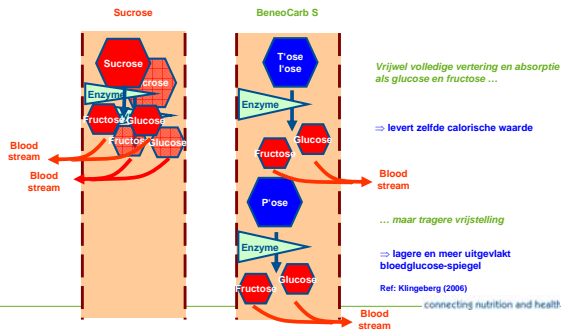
Sucrose

Sucrose
crose
Enzyme
Fructose
Glucose
Fructose
Glucose

Blood stream
Blood stream

BeneoCarb S

T'ose
I'ose
Enzyme
Fructose
Glucose
Blood stream
P'ose
Enzyme
Fructose
Glucose
Blood stream

Vrijwel volledige vertering en absorptie als glucose en fructose …

⇒ levert zelfde calorische waarde

… maar tragere vrijstelling

⇒ lagere en meer uitgevlakt bloedglucose-spiegel

Ref: Klingeberg (2006)

connecting nutrition and health